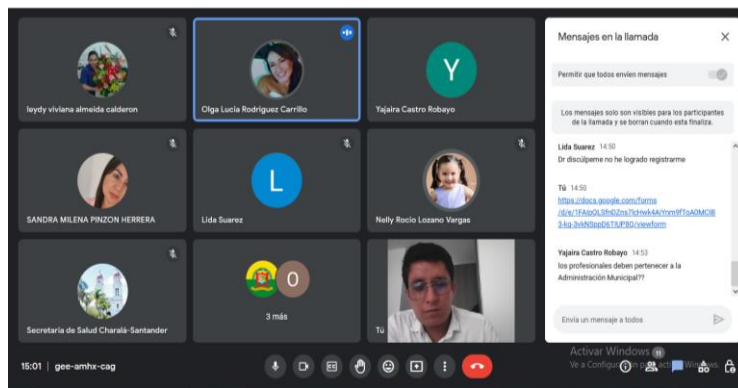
leydy viviana almeida calderon

Olga Lucia Rodriguez Carrillo

Y

Yajaira Castro Robayo

SANDRA MILENA PINZON HERRERA

L

Lida Suarez

Nelly Rocio Lozano Vargas

Secretaría de Salud Charalá-Santander

O

3 más

Tú

Mensajes en la llamada

Permitir que todos envíen mensajes

Los mensajes solo son visibles para los participantes de la llamada y se borran cuando esta finaliza.

Lida Suarez 14:50
Dr discúlpeme no he logrado registrarme

Tú 14:50
https://docs.google.com/forms/d/e/1FAIpQLSfnDZns7lcHwk4A/Ynm9fToA0MOlB3-kq-3vkNSppD6TIUPBG/viewform

Yajaira Castro Robayo 14:53
los profesionales deben pertenecer a la Administración Municipal??

Envía un mensaje a todos

15:01 | gee-amhx-cag

Activar Windows
Ve a Configuración para activar Windows.